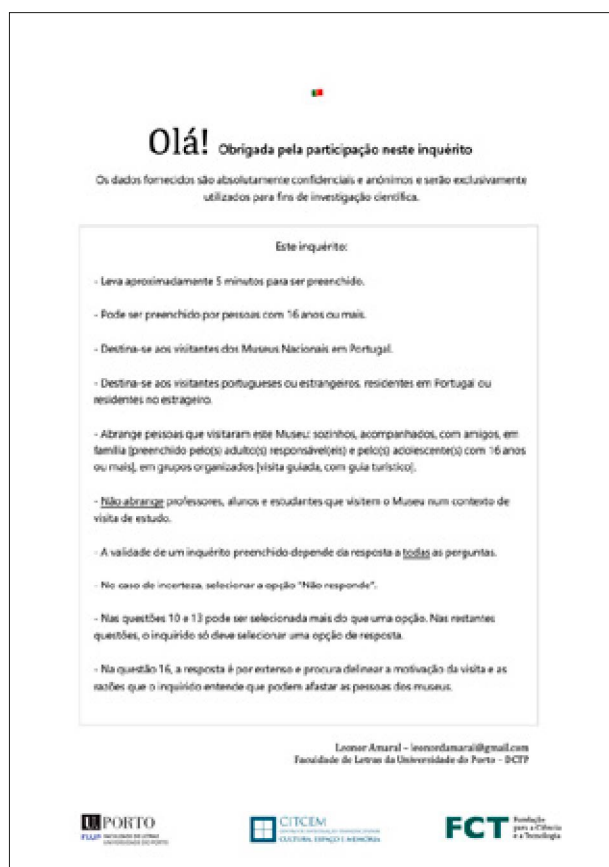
Olá! Obrigada pela participação neste inquérito

Os dados fornecidos são absolutamente confidenciais e anónimos e serão exclusivamente utilizados para fins de investigação científica.

Este inquérito:

- Leva aproximadamente 5 minutos para ser preenchido.

- Pode ser preenchido por pessoas com 16 anos ou mais.

- Destina-se aos visitantes dos Museus Nacionais em Portugal.

- Destina-se aos visitantes portugueses ou estrangeiros, residentes em Portugal ou residentes no estrageiro.

- Abrange pessoas que visitaram este Museu: sozinhos, acompanhados, com amigos, em família (preenchido pelo(s) adulto(s) responsável(eis) e pelo(s) adolescente(s) com 16 anos ou mais), em grupos organizados (visita guiada, com guia turístico).

- Não abrange professores, alunos e estudantes que visitem o Museu num contexto de visita de estudo.

- A validade de um inquérito preenchido depende da resposta a todas as perguntas.

- No caso de incerteza, selecionar a opção "Não responde".

- Nas questões 10 e 13 pode ser selecionada mais do que uma opção. Nas restantes questões, o inquirido só deve selecionar uma opção de resposta.

- Na questão 16, a resposta é por extenso e procura delinear a motivação da visita e as razões que o inquirido entende que podem afastar as pessoas dos museus.

Leonor Amaral – leonordamaral@gmail.com
Faculdade de Letras da Universidade do Porto - DCTP

U.PORTO
FLUP FACULDADE DE LETRAS UNIVERSIDADE DO PORTO

CITCEM
CENTRO DE INVESTIGAÇÃO TRANSDISCIPLINAR CULTURA, ESPAÇO E MEMÓRIA

FCT Fundação para a Ciência e a Tecnologia